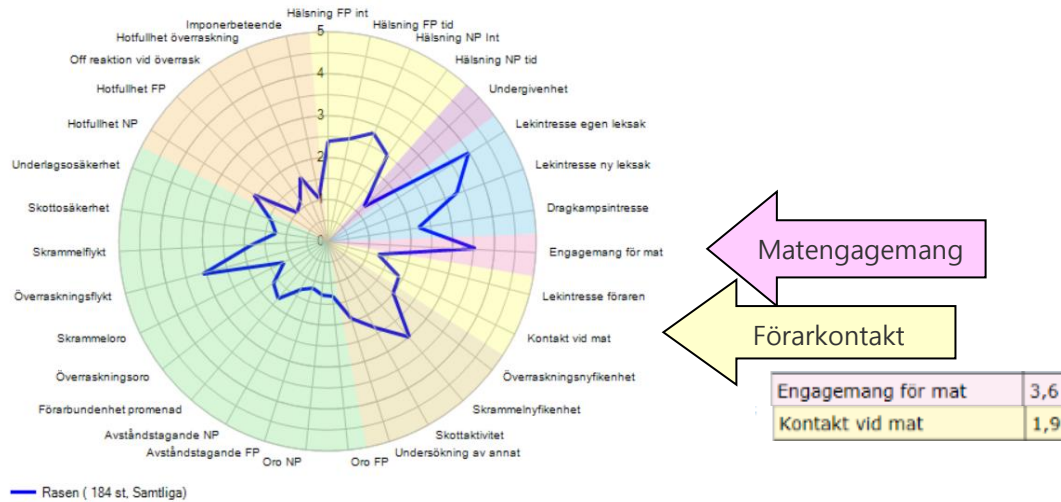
Hälsning FP int
Hälsning FP tid
Hälsning NP Int
Hälsning NP tid
Undergivenhet
Lekintresse egen leksak
Lekintresse ny leksak
Dragkampsintresse
Engagemang för mat
Lekintresse föraren
Kontakt vid mat
Överraskningsnyfikenhet
Skrammelnyfikenhet
Skottaktivitet
Undersökning av annat
Oro FP
Oro NP
Avståndstagande FP
Avståndstagande NP
Förarbundenhet promenad
Överraskningsoro
Skrammeloro
Överraskningsflykt
Skrammelflykt
Skottosäkerhet
Underlagsosäkerhet
Hotfullhet NP
Hotfullhet FP
Off reaktion vid överrask
Hotfullhet överraskning
Imponerbeteende

5
4
3
2
1
0

Matengagemang

Förarkontakt

| Engagemang för mat | 3,6 |
|---|---|
| Kontakt vid mat | 1,9 |

Rasen ( 184 st, Samtliga)